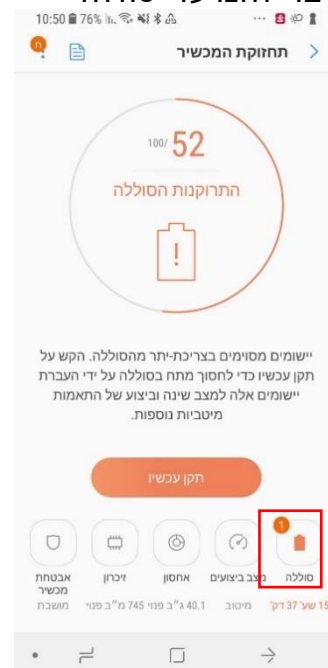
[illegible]

10:50 76%

תחזוקת המכשיר

52 /100

התרוקנות הסוללה

!

יישומים מסוימים בצריכת-יתר מהסוללה. הקש על תקן עכשיו כדי לחסוך מתח בסוללה על ידי העברת יישומים אלה למצב שינה וביצוע של התאמות מיטביות נוספות.

תקן עכשיו

1

סוללה
15 שע' 37 דק'

מצב ביצועים
מיטוב

אחסון
40.1 ג"ב פנוי

זיכרון
745 מ"ב פנוי

אבטחת מכשיר
מושבתת